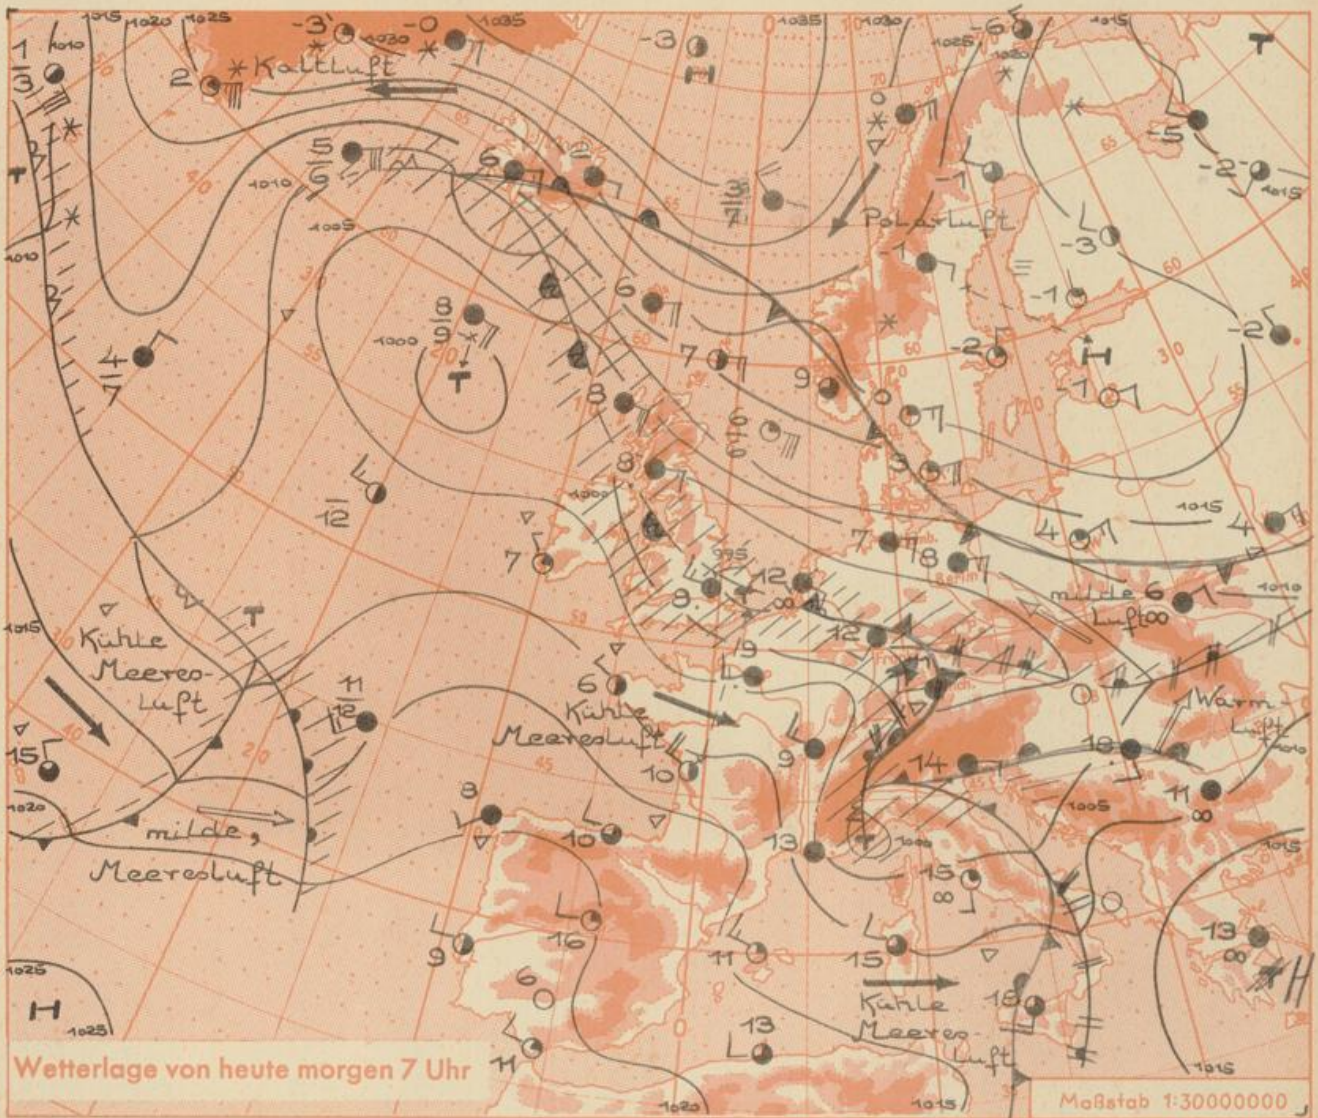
Kaltluft

Polarluft

Kühle Meeresluft

Kühle Meeresluft

milde Meeresluft

milde Luft

Warmluft

Kühle Meeresluft

H

H

H

T

T

T

T

1015 1020 1025 1035 1030 1035 1030 1025 1015

1010 1010 1005 1000 1015 1010 1015 1020 1025 1005 1000 995 1015 1010 1015 1025 1020 1015 1015

-3 -0 -3 -6 -5 -2 2 1 3 5 6 6 3 7 -1 -1 -3 -1 -2 -2 -1 4 7 8 9 6 7 9 6 8 8 12 7 4 4 7 8 6 9 12 12 6 11 12 15 8 10 10 9 13 14 18 11 15 16 9 11 15 18 13 6 11 13 2

40 35 30 25 20 70 65 60 55 50 45 40 30 10 0

Berlin

Wetterlage von heute morgen 7 Uhr

Maßstab 1:30000000